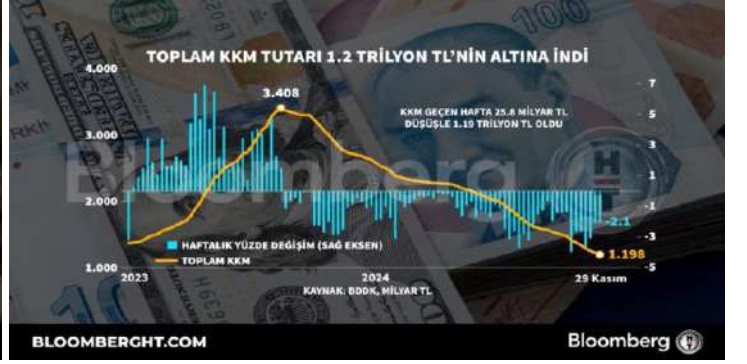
TOPLAM KKM TUTARI 1.2 TRİLYON TL'NİN ALTINA İNDİ

4.000
3.000
2.000
1.000

3.408

KKM GEÇEN HAFTA 25.8 MİLYAR TL DÜŞÜŞLE 1.19 TRİLYON TL OLDU

7
5
3
1
-1
-3
-5

-2.1

1.198

HAFTALIK YÜZDE DEĞİŞİM (SAĞ EKSEN)
TOPLAM KKM

2023
2024
29 Kasım

KAYNAK: BDDK, MİLYAR TL

Bloomberg

BLOOMBERGHT.COM
Bloomberg